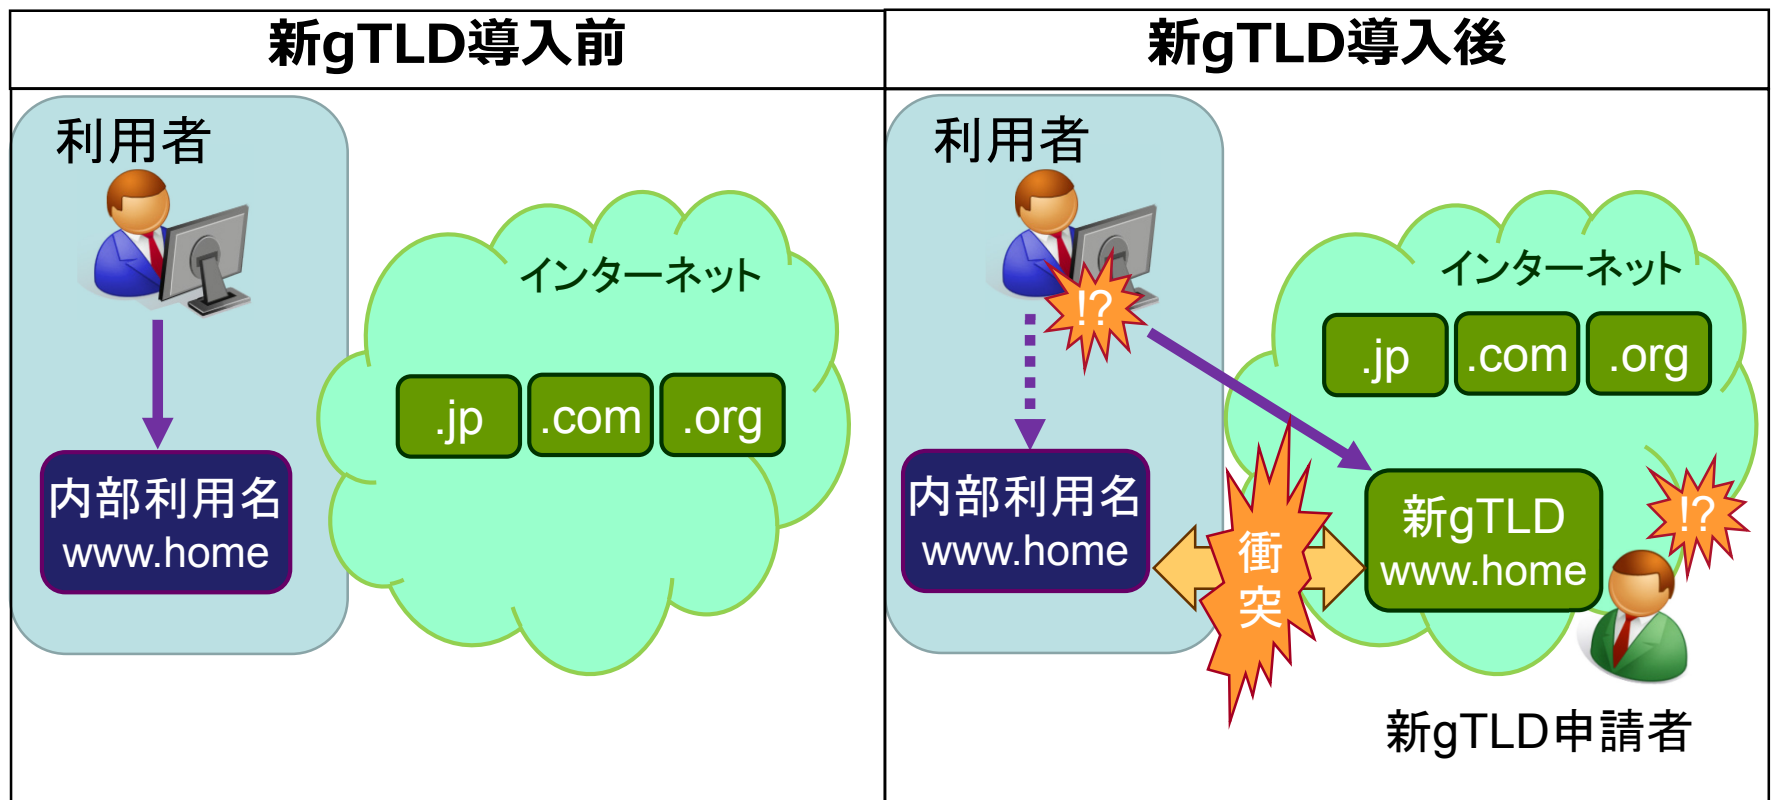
| 新gTLD導入前 | 新gTLD導入後 |
|---|---|

利用者

インターネット

.jp .com .org

内部利用名
www.home

利用者

!?

インターネット

.jp .com .org

内部利用名
www.home

衝突

新gTLD
www.home

!?

新gTLD申請者